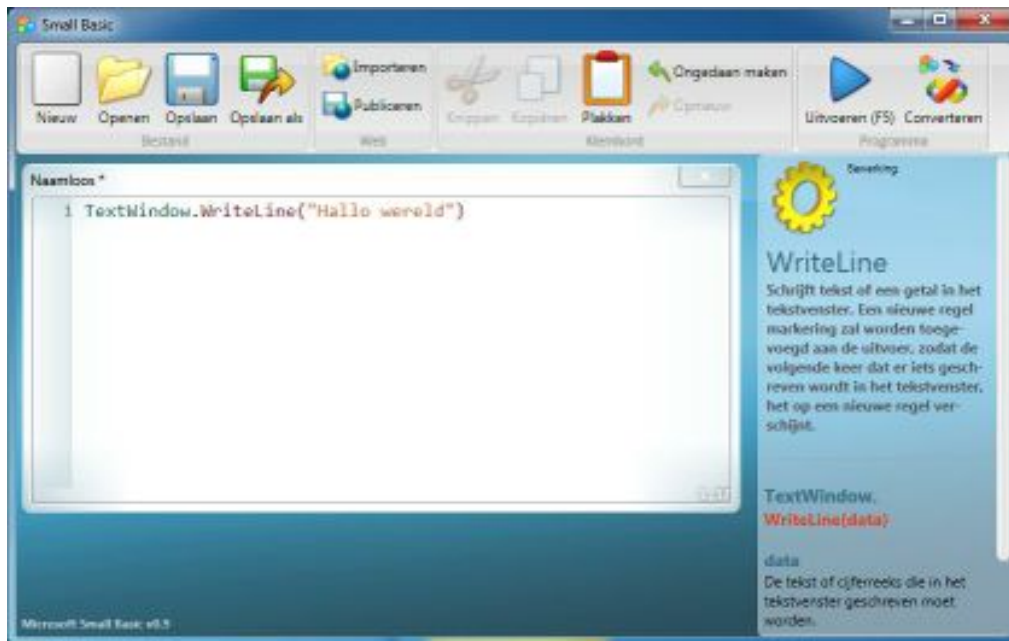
Small Basic

Nieuw
Openen
Opslaan
Opslaan als
Bestand
Importeren
Publiceren
Web
Knippen
Kopiëren
Plakken
Ongedaan maken
Opnieuw
Klembord
Uitvoeren (F5)
Converteren
Programma

Naamloos *

1 TextWindow.WriteLine("Hallo wereld")

Bewerking

WriteLine

Schrijft tekst of een getal in het tekstvenster. Een nieuwe regel markering zal worden toegevoegd aan de uitvoer, zodat de volgende keer dat er iets geschreven wordt in het tekstvenster, het op een nieuwe regel verschijnt.

TextWindow.
WriteLine(data)

data
De tekst of cijferreeks die in het tekstvenster geschreven moet worden.

Microsoft Small Basic v0.9